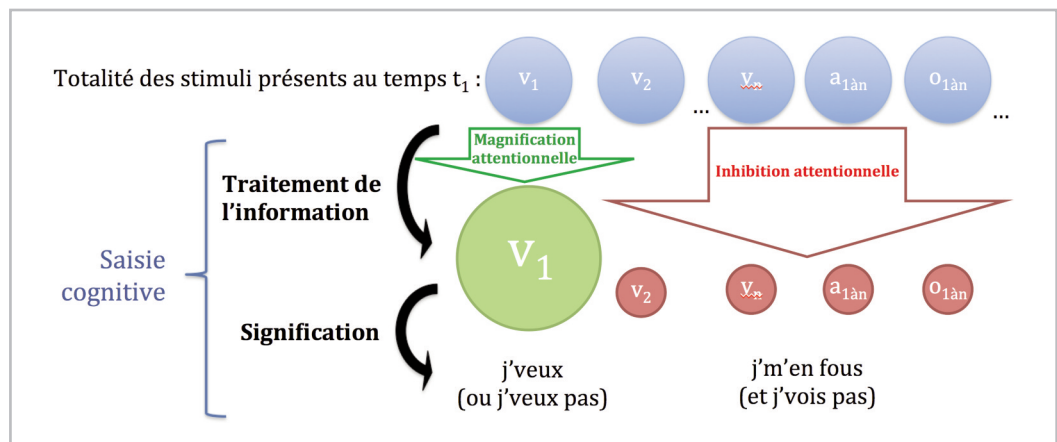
Totalité des stimuli présents au temps $t_1$ : $v_1$ $v_2$ … $v_n$ $a_{1àn}$ $o_{1àn}$ …

Magnification attentionnelle

Inhibition attentionnelle

Saisie cognitive

Traitement de l'information

Signification

$v_1$

$v_2$ $v_n$ $a_{1àn}$ $o_{1àn}$

j'veux (ou j'veux pas)

j'm'en fous (et j'vois pas)